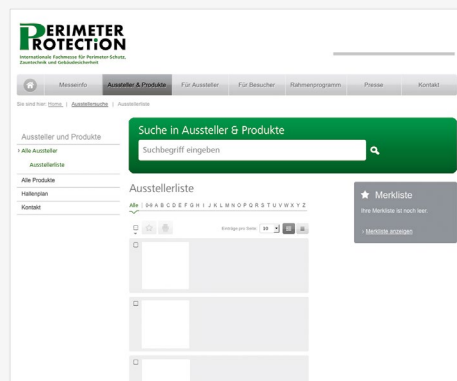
PERIMETER PROTECTION
Internationale Fachmesse für Perimeter-Schutz, Zauntechnik und Gebäudesicherheit

Messeinfo | Aussteller & Produkte | Für Aussteller | Für Besucher | Rahmenprogramm | Presse | Kontakt

Sie sind hier: Home | Ausstellersuche | Ausstellerliste

Aussteller und Produkte
› Alle Aussteller
Ausstellerliste
Alle Produkte
Hallenplan
Kontakt

Suche in Aussteller & Produkte
Suchbegriff eingeben

Ausstellerliste
Alle | 0-9 A B C D E F G H I J K L M N O P Q R S T U V W X Y Z

Einträge pro Seite: 10

Merkliste
Ihre Merkliste ist noch leer.
› Merkliste anzeigen